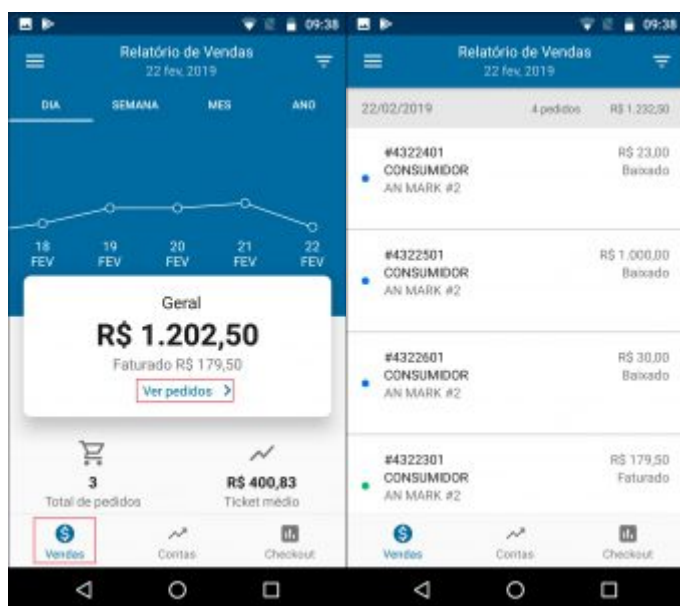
09:38

Relatório de Vendas
22 fev, 2019

DIA SEMANA MES ANO

18 FEV
19 FEV
20 FEV
21 FEV
22 FEV

Geral
R$ 1.202,50
Faturado R$ 179,50
Ver pedidos >

3
Total de pedidos

R$ 400,83
Ticket médio

Vendas Contas Checkout

09:38

Relatório de Vendas
22 fev, 2019

22/02/2019 4 pedidos R$ 1.232,50

#4322401
CONSUMIDOR
AN MARK #2
R$ 23,00
Baixado

#4322501
CONSUMIDOR
AN MARK #2
R$ 1.000,00
Baixado

#4322601
CONSUMIDOR
AN MARK #2
R$ 30,00
Baixado

#4322301
CONSUMIDOR
AN MARK #2
R$ 179,50
Faturado

Vendas Contas Checkout